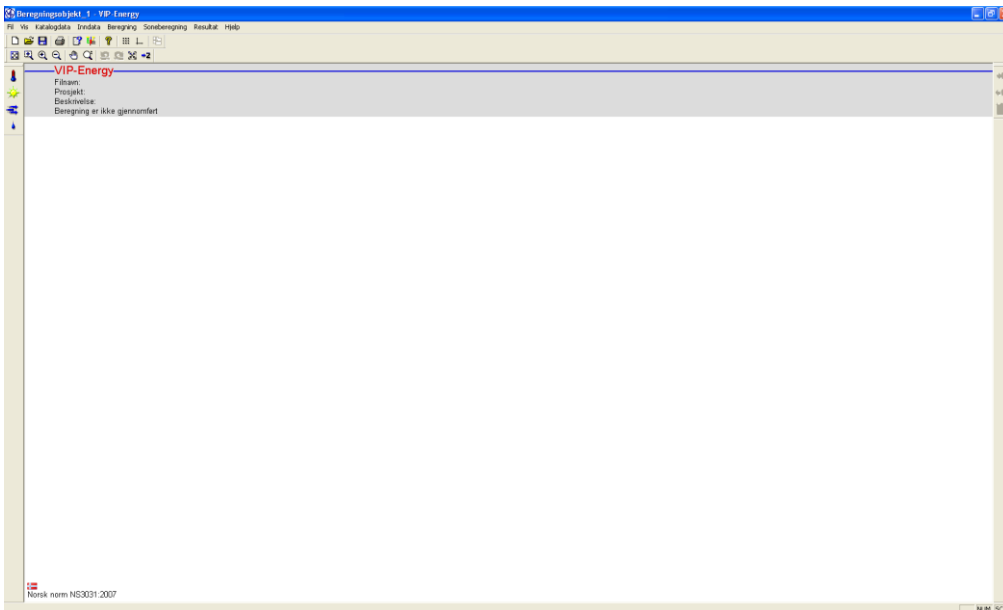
Beregningsobjekt_1 - VIP-Energy

Fil Vis Katalogdata Inndata Beregning Soneberegning Resultat Hjelp

VIP-Energy
Filnavn:
Prosjekt:
Beskrivelse:
Beregning er ikke gjennomført

Norsk norm NS3031:2007

NUM